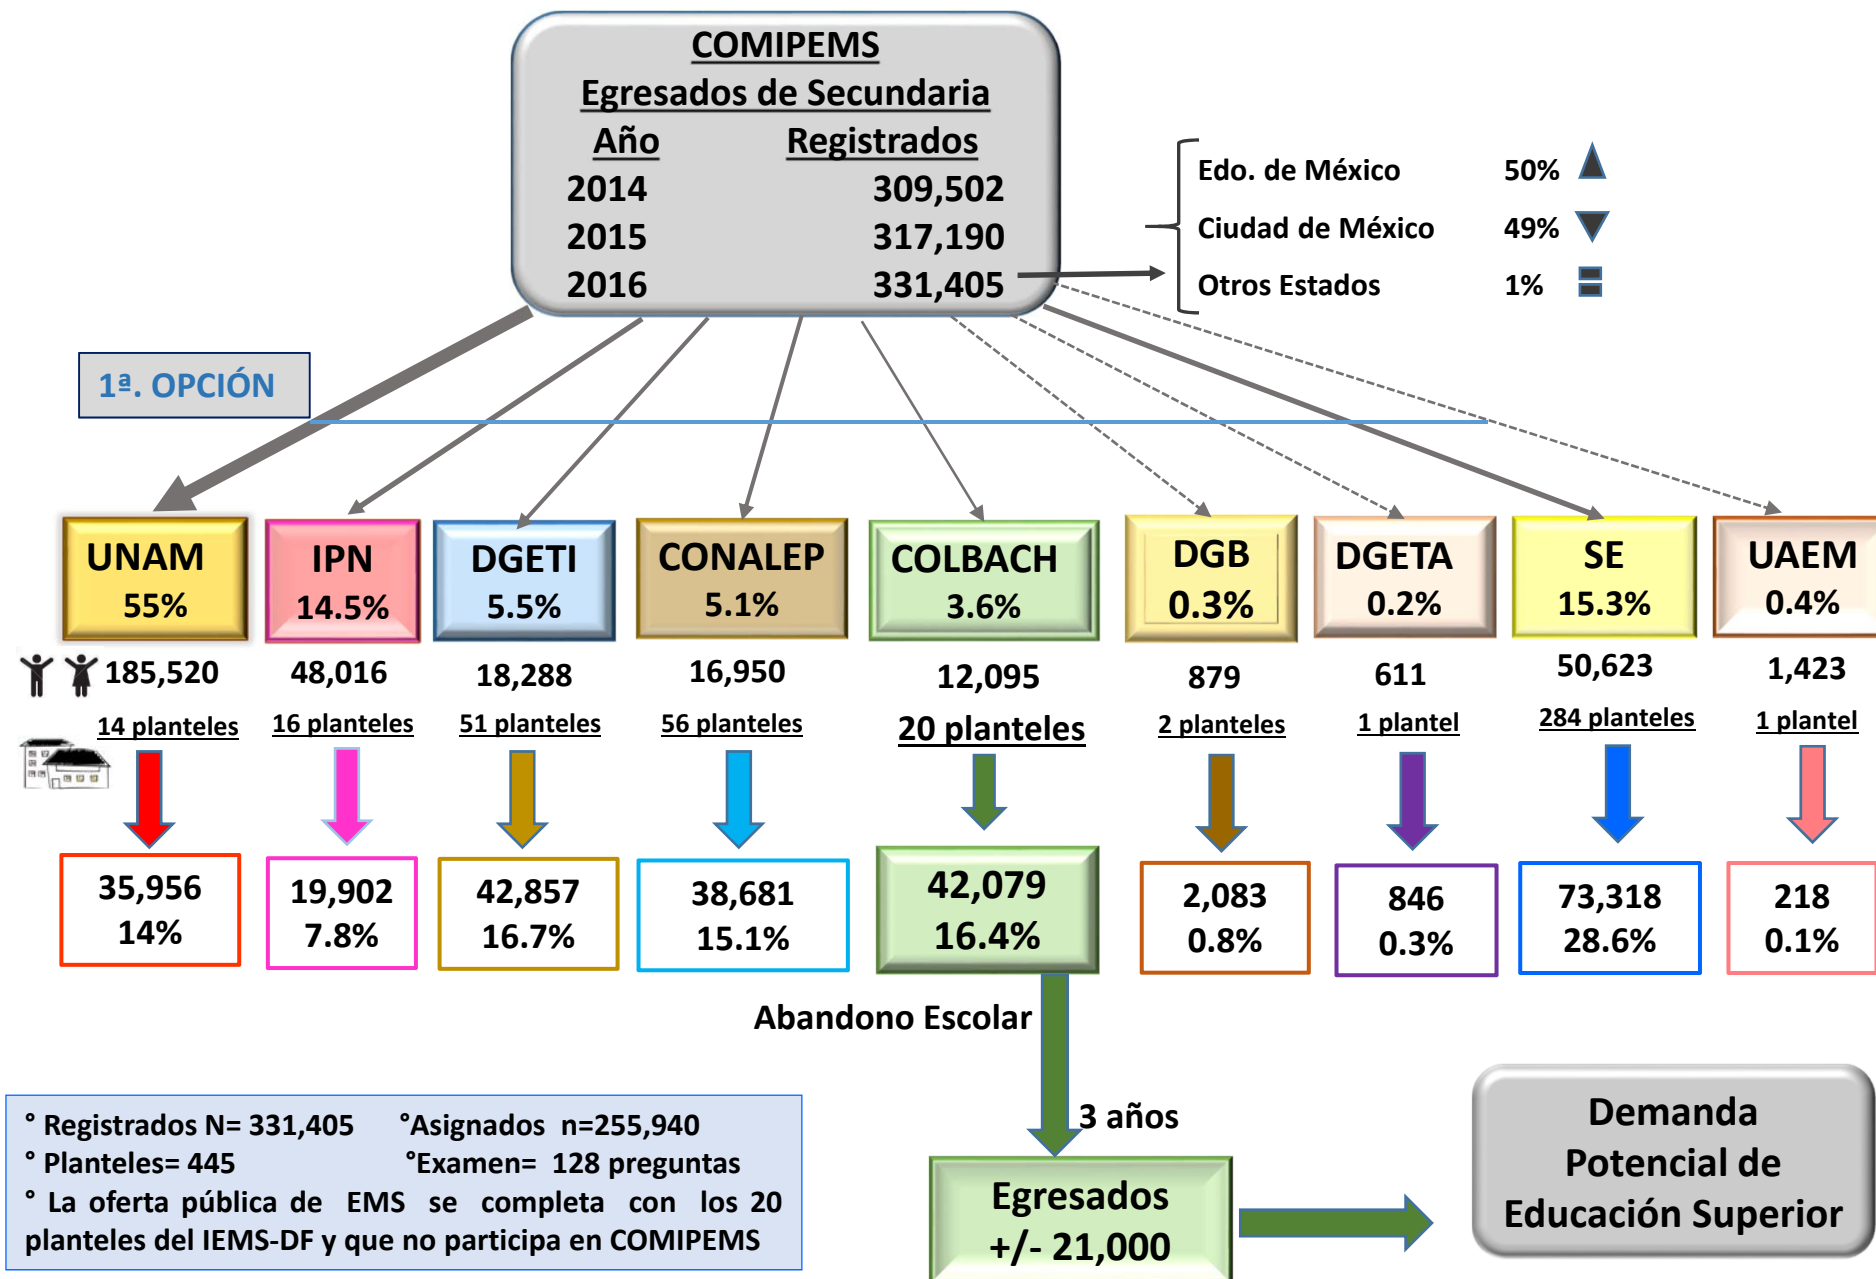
COMIPEMS
Egresados de Secundaria

| Año | Registrados |
|---|---|
| 2014 | 309,502 |
| 2015 | 317,190 |
| 2016 | 331,405 |

Edo. de México 50%
Ciudad de México 49%
Otros Estados 1%

1ª. OPCIÓN

UNAM 55%
185,520
14 planteles
35,956 14%

IPN 14.5%
48,016
16 planteles
19,902 7.8%

DGETI 5.5%
18,288
51 planteles
42,857 16.7%

CONALEP 5.1%
16,950
56 planteles
38,681 15.1%

COLBACH 3.6%
12,095
20 planteles
42,079 16.4%

DGB 0.3%
879
2 planteles
2,083 0.8%

DGETA 0.2%
611
1 plantel
846 0.3%

SE 15.3%
50,623
284 planteles
73,318 28.6%

UAEM 0.4%
1,423
1 plantel
218 0.1%

Abandono Escolar

3 años

Egresados +/- 21,000

Demanda Potencial de Educación Superior

° Registrados N= 331,405 °Asignados n=255,940
° Planteles= 445 °Examen= 128 preguntas
° La oferta pública de EMS se completa con los 20 planteles del IEMS-DF y que no participa en COMIPEMS